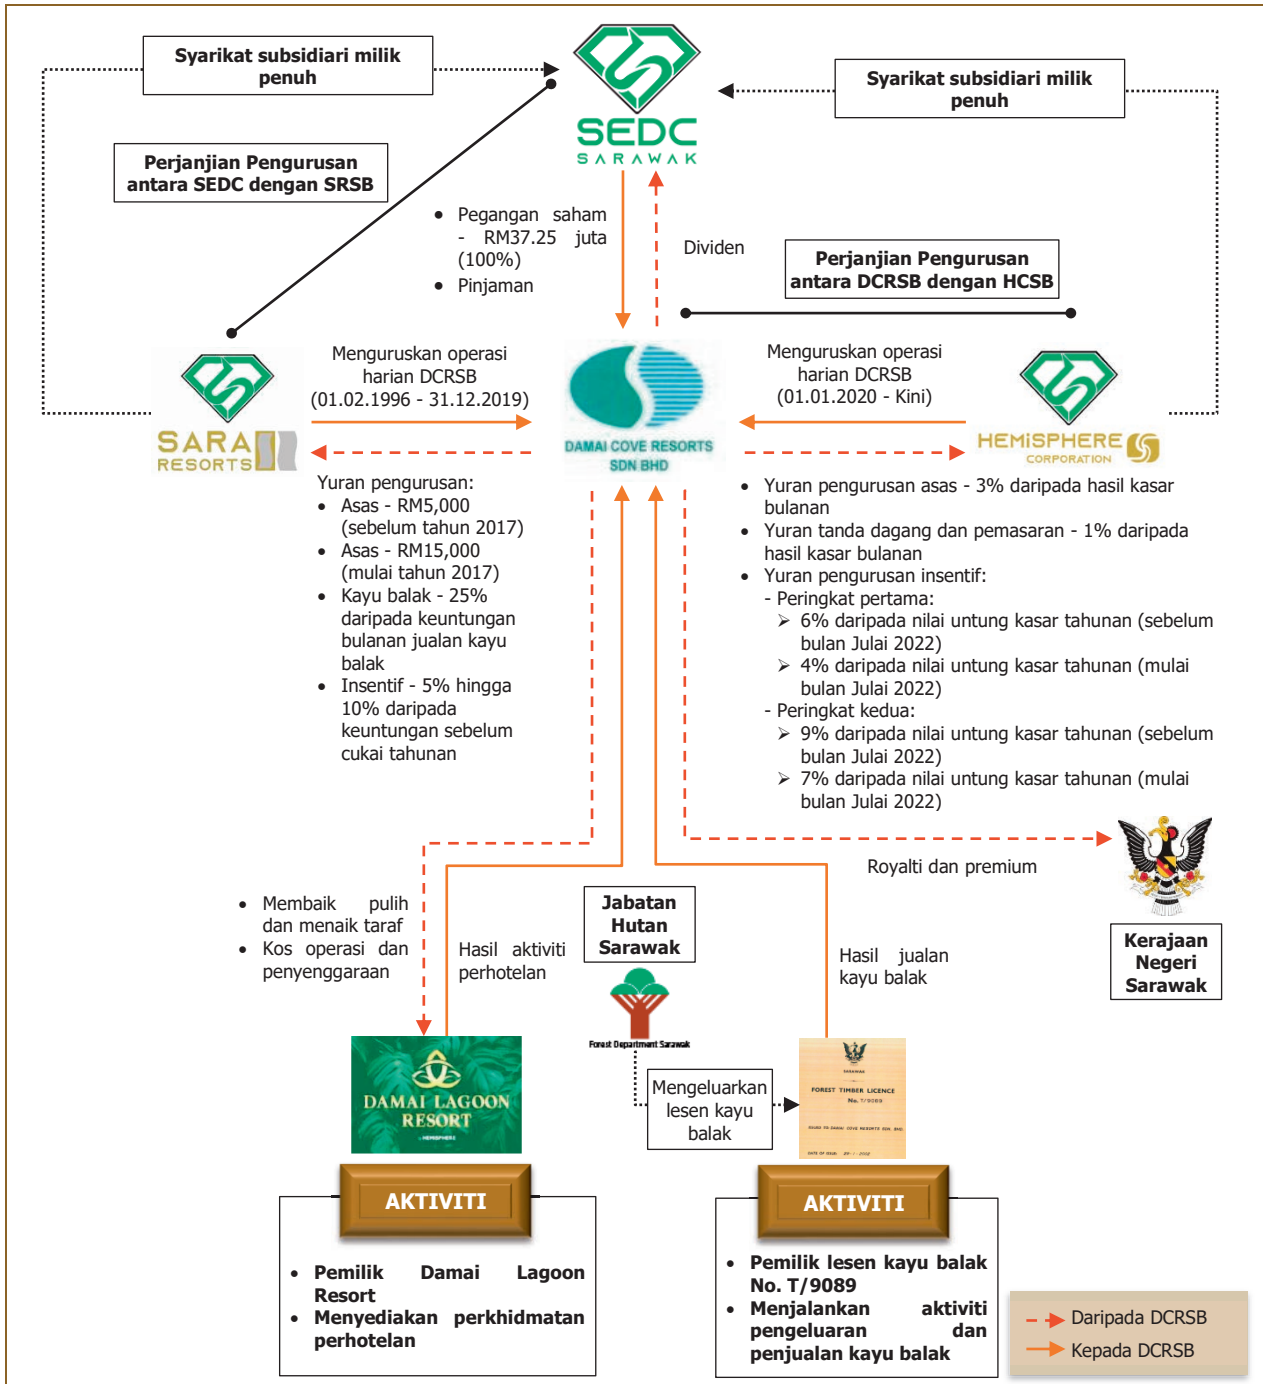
Syarikat subsidiari milik penuh

Syarikat subsidiari milik penuh

Perjanjian Pengurusan antara SEDC dengan SRSB

SEDC
SARAWAK

• Pegangan saham - RM37.25 juta (100%)
• Pinjaman

Dividen

Perjanjian Pengurusan antara DCRSB dengan HCSB

Menguruskan operasi harian DCRSB (01.02.1996 - 31.12.2019)

SARA RESORTS

DAMAI COVE RESORTS SDN BHD

Menguruskan operasi harian DCRSB (01.01.2020 - Kini)

HEMISPHERE CORPORATION

Yuran pengurusan:
• Asas - RM5,000 (sebelum tahun 2017)
• Asas - RM15,000 (mulai tahun 2017)
• Kayu balak - 25% daripada keuntungan bulanan jualan kayu balak
• Insentif - 5% hingga 10% daripada keuntungan sebelum cukai tahunan

• Yuran pengurusan asas - 3% daripada hasil kasar bulanan
• Yuran tanda dagang dan pemasaran - 1% daripada hasil kasar bulanan
• Yuran pengurusan insentif:
- Peringkat pertama:
➢ 6% daripada nilai untung kasar tahunan (sebelum bulan Julai 2022)
➢ 4% daripada nilai untung kasar tahunan (mulai bulan Julai 2022)
- Peringkat kedua:
➢ 9% daripada nilai untung kasar tahunan (sebelum bulan Julai 2022)
➢ 7% daripada nilai untung kasar tahunan (mulai bulan Julai 2022)

Royalti dan premium

• Membaik pulih dan menaik taraf
• Kos operasi dan penyenggaraan

Hasil aktiviti perhotelan

Jabatan Hutan Sarawak

Forest Department Sarawak

Hasil jualan kayu balak

Kerajaan Negeri Sarawak

DAMAI LAGOON RESORT
HEMISPHERE

Mengeluarkan lesen kayu balak

FOREST TIMBER LICENCE
No. T/9089

AKTIVITI

• Pemilik Damai Lagoon Resort
• Menyediakan perkhidmatan perhotelan

AKTIVITI

• Pemilik lesen kayu balak No. T/9089
• Menjalankan aktiviti pengeluaran dan penjualan kayu balak

Daripada DCRSB
Kepada DCRSB